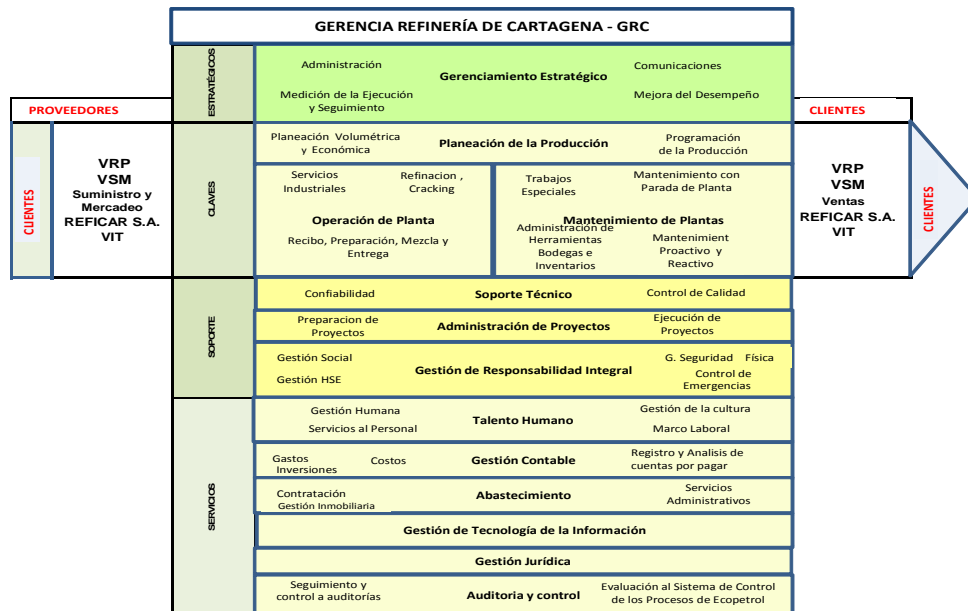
GERENCIA REFINERÍA DE CARTAGENA - GRC

PROVEEDORES

CLIENTES

VRP
VSM
Suministro y Mercadeo
REFICAR S.A.
VIT

ESTRATÉGICOS

Administración
Gerenciamiento Estratégico
Comunicaciones
Medición de la Ejecución y Seguimiento
Mejora del Desempeño

CLAVES

Planeación Volumétrica y Económica
Planeación de la Producción
Programación de la Producción

Servicios Industriales
Refinacion , Cracking
Operación de Planta
Recibo, Preparación, Mezcla y Entrega

Trabajos Especiales
Mantenimiento con Parada de Planta
Mantenimiento de Plantas
Administración de Herramientas Bodegas e Inventarios
Mantenimient Proactivo y Reactivo

CLIENTES

VRP
VSM
Ventas
REFICAR S.A.
VIT

CLIENTES

SOPORTE

Confiabilidad
Soporte Técnico
Control de Calidad

Preparacion de Proyectos
Administración de Proyectos
Ejecución de Proyectos

Gestión Social
Gestión HSE
Gestión de Responsabilidad Integral
G. Seguridad Física
Control de Emergencias

SERVICIOS

Gestión Humana
Servicios al Personal
Talento Humano
Gestión de la cultura
Marco Laboral

Gastos Inversiones
Costos
Gestión Contable
Registro y Analisis de cuentas por pagar

Contratación
Gestión Inmobiliaria
Abastecimiento
Servicios Administrativos

Gestión de Tecnología de la Información

Gestión Jurídica

Seguimiento y control a auditorías
Auditoria y control
Evaluación al Sistema de Control de los Procesos de Ecopetrol